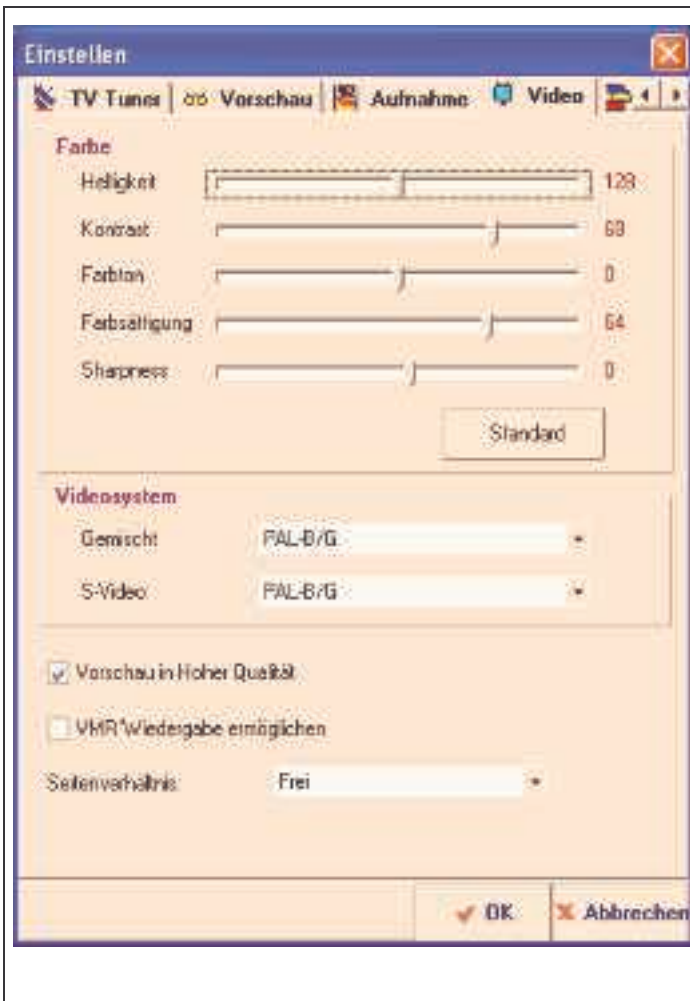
Einstellen

TV Tuner | Vorschau | Aufnahme | Video

Farbe

Helligkeit 128

Kontrast 68

Farbton 0

Farbsättigung 64

Sharpness 0

Standard

Videosystem

Gemischt PAL-B/G

S-Video PAL-B/G

Vorschau in Hoher Qualität

VMR Wiedergabe ermöglichen

Seitenverhältnis Frei

OK Abbrechen